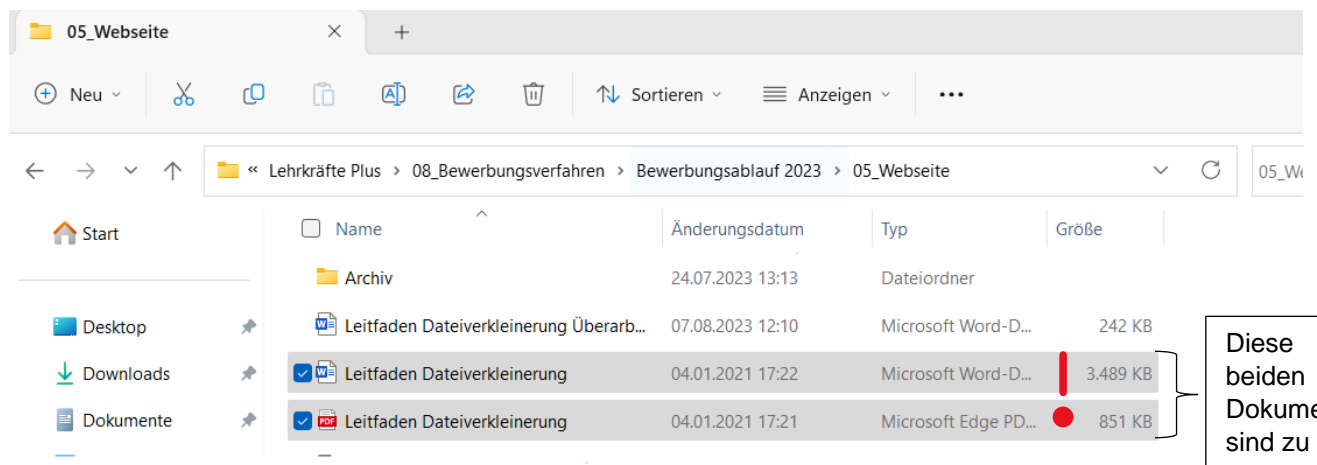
05_Webseite

+

Neu

Sortieren

Anzeigen

...

« Lehrkräfte Plus › 08_Bewerbungsverfahren › Bewerbungsablauf 2023 › 05_Webseite

05_We

Start

Desktop

Downloads

Dokumente

| Name | Änderungsdatum | Typ | Größe |
|---|---|---|---|
| Archiv | 24.07.2023 13:13 | Dateiordner | |
| Leitfaden Dateiverkleinerung Überarb... | 07.08.2023 12:10 | Microsoft Word-D... | 242 KB |
| Leitfaden Dateiverkleinerung | 04.01.2021 17:22 | Microsoft Word-D... | 3.489 KB |
| Leitfaden Dateiverkleinerung | 04.01.2021 17:21 | Microsoft Edge PD... | 851 KB |

Diese beiden Dokume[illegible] sind zu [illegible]